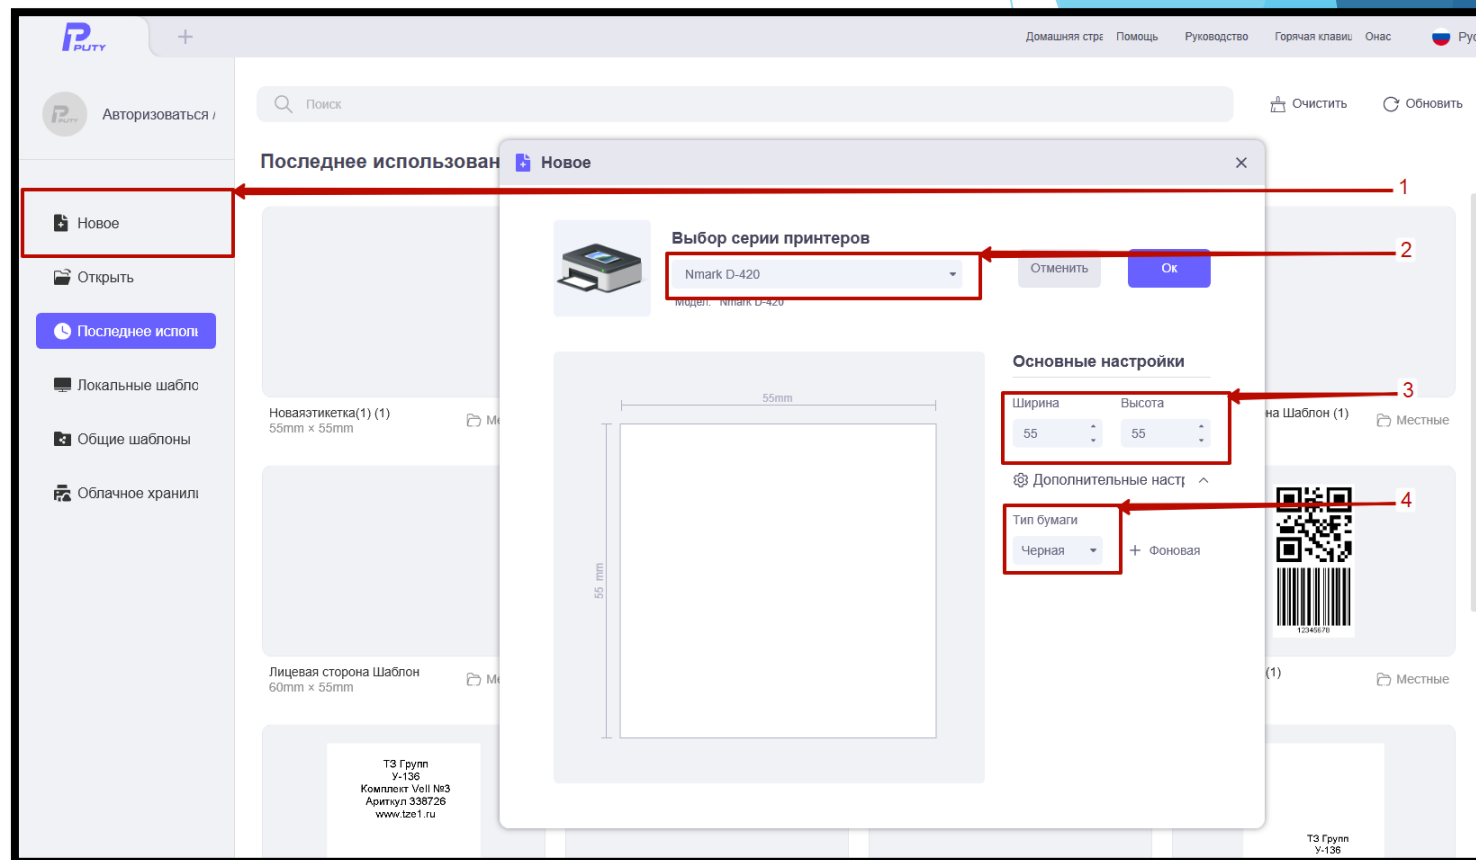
PUTY +

Домашняя стра Помощь Руководство Горячая клави Онас Ру

Авторизоваться

Поиск

Очистить Обновить

Последнее использован

Новое

Открыть

Последнее исполь

Локальные шабло

Общие шаблоны

Облачное хранил

Новаяэтикетка(1) (1)
55mm × 55mm

Лицевая сторона Шаблон
60mm × 55mm

ТЗ Групп
У-136
Комплект Vell №3
Артикул 338726
www.tze1.ru

Новое

Выбор серии принтеров

Nmark D-420

Модел: Nmark D-420

Отменить Ок

55mm

55 mm

Основные настройки

Ширина Высота
55 55

Дополнительные наст

Тип бумаги
Черная
+ Фоновая

на Шаблон (1) Местные

(1) Местные

12345678

ТЗ Групп
У-136

1
2
3
4